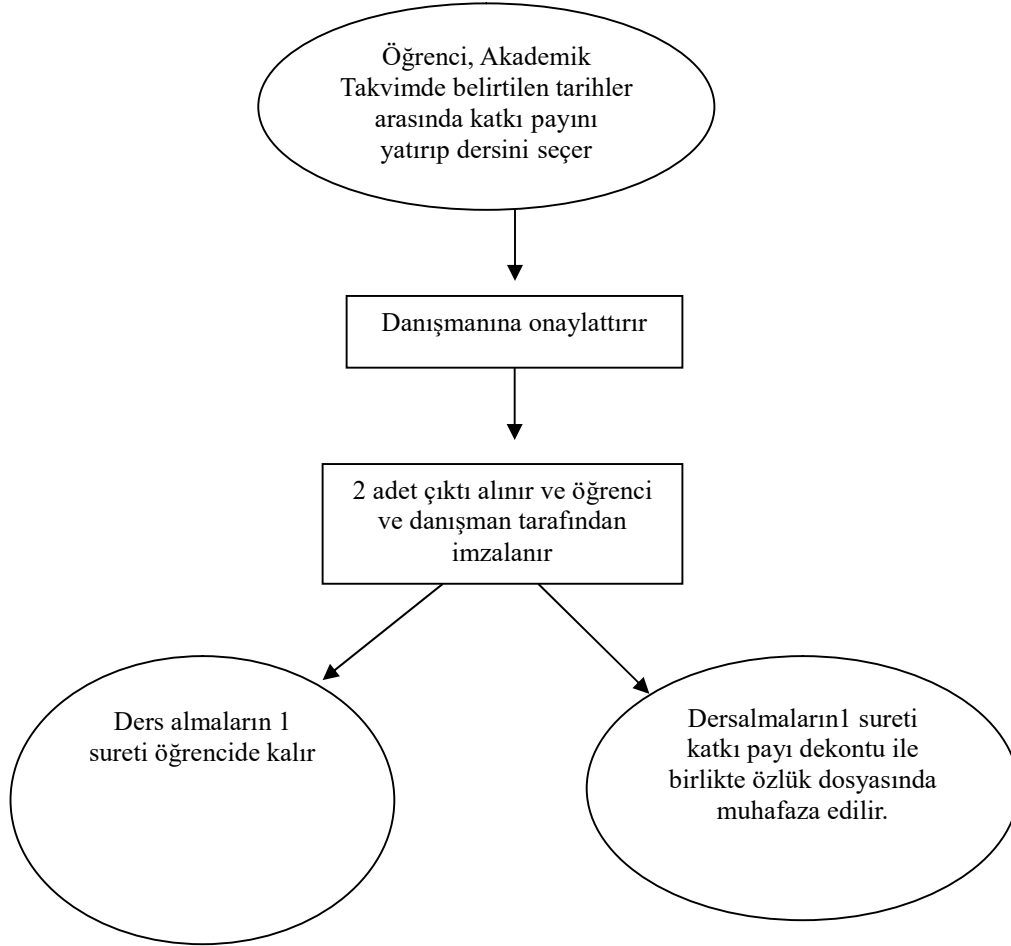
Öğrenci, Akademik Takvimde belirtilen tarihler arasında katkı payını yatırıp dersini seçer

Danışmanına onaylattırır

2 adet çıktı alınır ve öğrenci ve danışman tarafından imzalanır

Ders almaların 1 sureti öğrencide kalır

Dersalmaların1 sureti katkı payı dekontu ile birlikte özlük dosyasında muhafaza edilir.